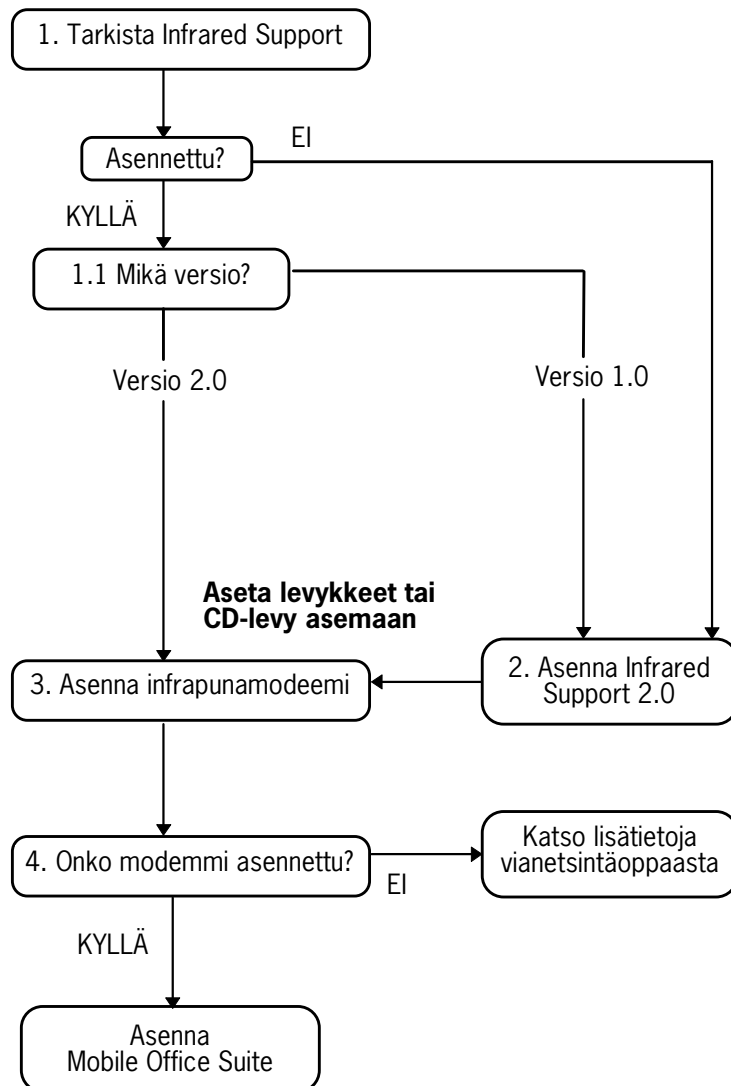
1. Tarkista Infrared Support

Asennettu?

EI

KYLLÄ

1.1 Mikä versio?

Versio 2.0

Versio 1.0

**Aseta levykkeet tai CD-levy asemaan**

3. Asenna infrapunamodeemi

2. Asenna Infrared Support 2.0

4. Onko modemmi asennettu?

EI

Katso lisätietoja vianetsintäoppaasta

KYLLÄ

Asenna Mobile Office Suite